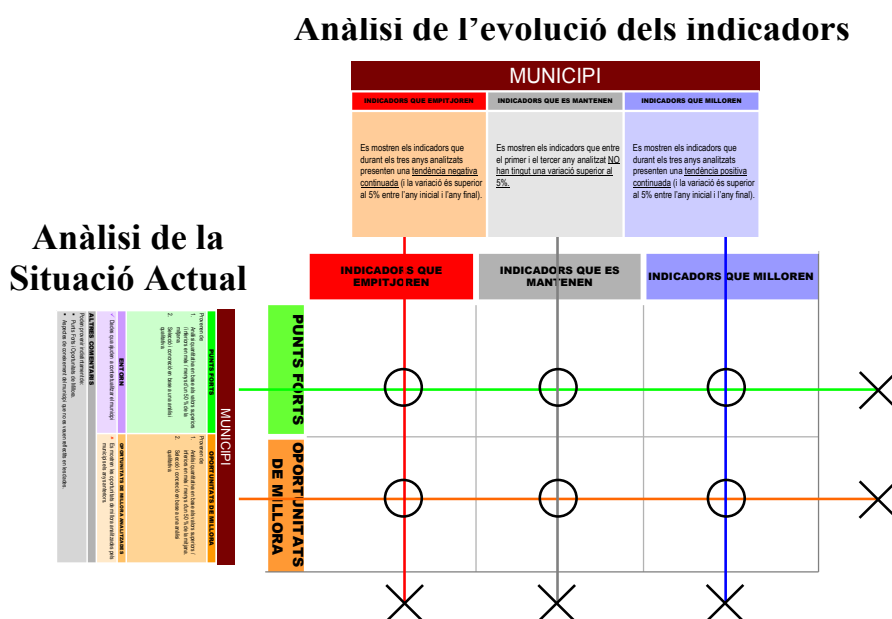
Anàlisi de l'evolució dels indicadors

MUNICIPI

INDICADORS QUE EMPITJOREN

INDICADORS QUE ES MANTENEN

INDICADORS QUE MILLOREN

Es mostren els indicadors que durant els tres anys analitzats presenten una tendència negativa continuada (i la variació és superior al 5% entre l'any inicial i l'any final).

Es mostren els indicadors que entre el primer i el tercer any analitzat NO han tingut una variació superior al 5%.

Es mostren els indicadors que durant els tres anys analitzats presenten una tendència positiva continuada (i la variació és superior al 5% entre l'any inicial i l'any final).

Anàlisi de la Situació Actual

INDICADORS QUE EMPITJOREN

INDICADORS QUE ES MANTENEN

INDICADORS QUE MILLOREN

PUNTS FORTS

OPORTUNITATS DE MILLORA

MUNICIPI

PUNTS FORTS

OPORTUNITATS DE MILLORA

ENTORN

OPORTUNITATS DE MILLORA ANALITZADES

ALTRES COMENTARIS

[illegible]